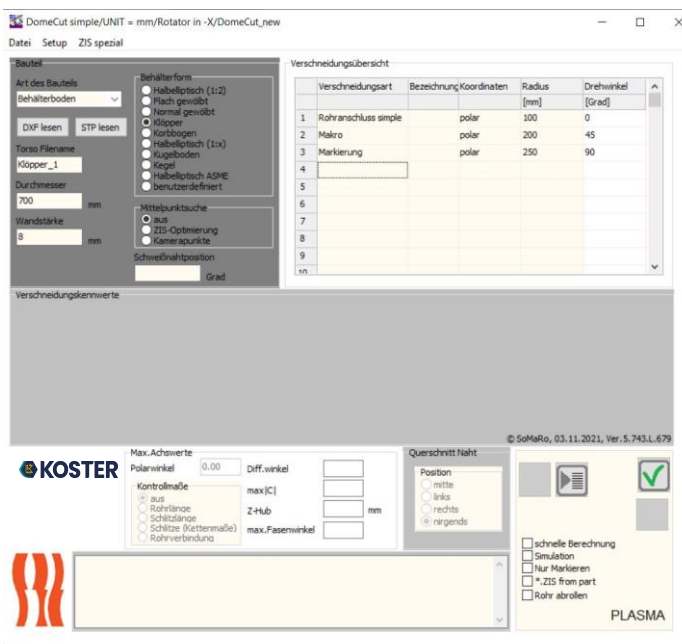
DomeCut simple/UNIT = mm/Rotator in -X/DomeCut_new

Datei Setup ZIS spezial

Bauteil

Art des Bauteils
Behälterboden

DXF lesen STP lesen

Torso Filename
Klöpper_1

Durchmesser
700 mm

Wandstärke
8 mm

Behälterform
Halbelliptisch (1:2)
Flach gewölbt
Normal gewölbt
Klöpper
Korbbogen
Halbelliptisch (1:x)
Kugelboden
Kegel
Halbelliptisch ASME
benutzerdefiniert

Mittelpunktsuche
aus
ZIS-Optimierung
Kamerapunkte

Schweißnahtposition
Grad

Verschneidungsübersicht

| | Verschneidungsart | Bezeichnung | Koordinaten | Radius | Drehwinkel |
|---|---|---|---|---|---|
| | | | | [mm] | [Grad] |
| 1 | Rohranschluss simple | | polar | 100 | 0 |
| 2 | Makro | | polar | 200 | 45 |
| 3 | Markierung | | polar | 250 | 90 |
| 4 | | | | | |
| 5 | | | | | |
| 6 | | | | | |
| 7 | | | | | |
| 8 | | | | | |
| 9 | | | | | |
| 10 | | | | | |

Verschneidungskennwerte

© SoMaRo, 03.11.2021, Ver.5.743.L.679

KOSTER

Max.Achswerte
Polarwinkel 0.00
Diff.winkel
max|C|
Z-Hub mm
max.Fasenwinkel

Kontrollmaße
aus
Rohrlänge
Schlitzlänge
Schlitze (Kettenmaße)
Rohrverbindung

Querschnitt Naht
Position
mitte
links
rechts
nirgends

schnelle Berechnung
Simulation
Nur Markieren
*.ZIS from part
Rohr abrollen

PLASMA